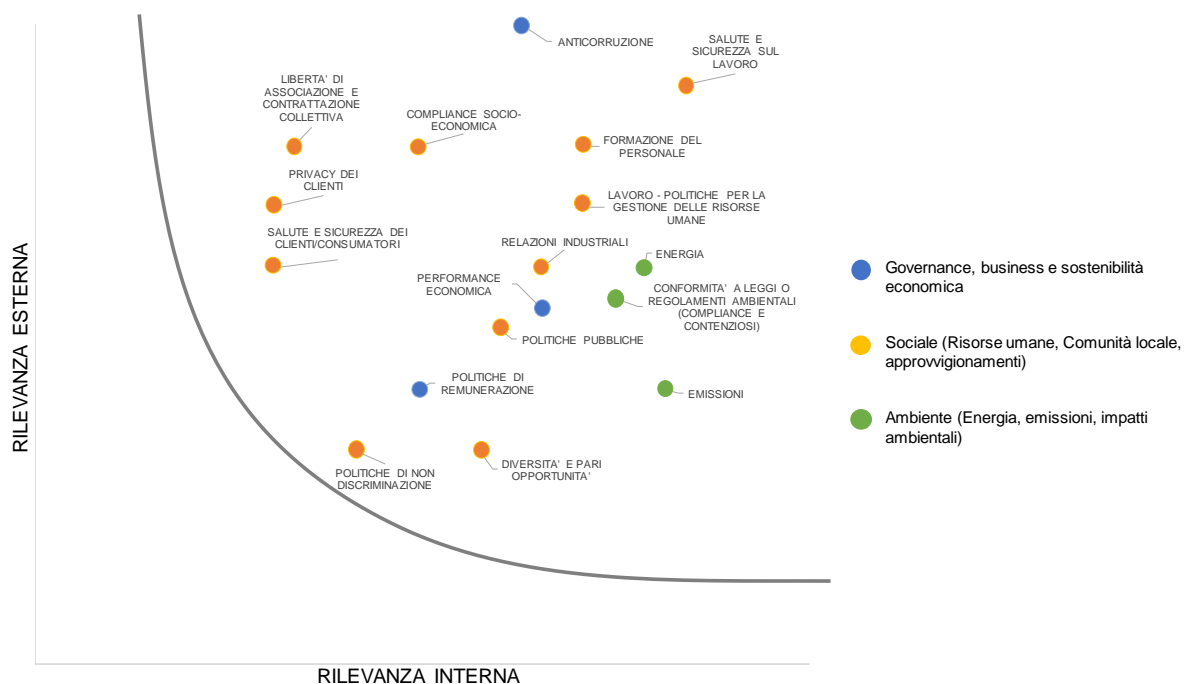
ANTICORRUZIONE

SALUTE E SICUREZZA SUL LAVORO

LIBERTA' DI ASSOCIAZIONE E CONTRATTAZIONE COLLETTIVA

COMPLIANCE SOCIO-ECONOMICA

FORMAZIONE DEL PERSONALE

PRIVACY DEI CLIENTI

LAVORO - POLITICHE PER LA GESTIONE DELLE RISORSE UMANE

SALUTE E SICUREZZA DEI CLIENTI/CONSUMATORI

RELAZIONI INDUSTRIALI

ENERGIA

PERFORMANCE ECONOMICA

CONFORMITA' A LEGGI O REGOLAMENTI AMBIENTALI (COMPLIANCE E CONTENZIOSI)

POLITICHE PUBBLICHE

POLITICHE DI REMUNERAZIONE

EMISSIONI

POLITICHE DI NON DISCRIMINAZIONE

DIVERSITA' E PARI OPPORTUNITA'

RILEVANZA ESTERNA

RILEVANZA INTERNA

Governance, business e sostenibilità economica

Sociale (Risorse umane, Comunità locale, approvvigionamenti)

Ambiente (Energia, emissioni, impatti ambientali)